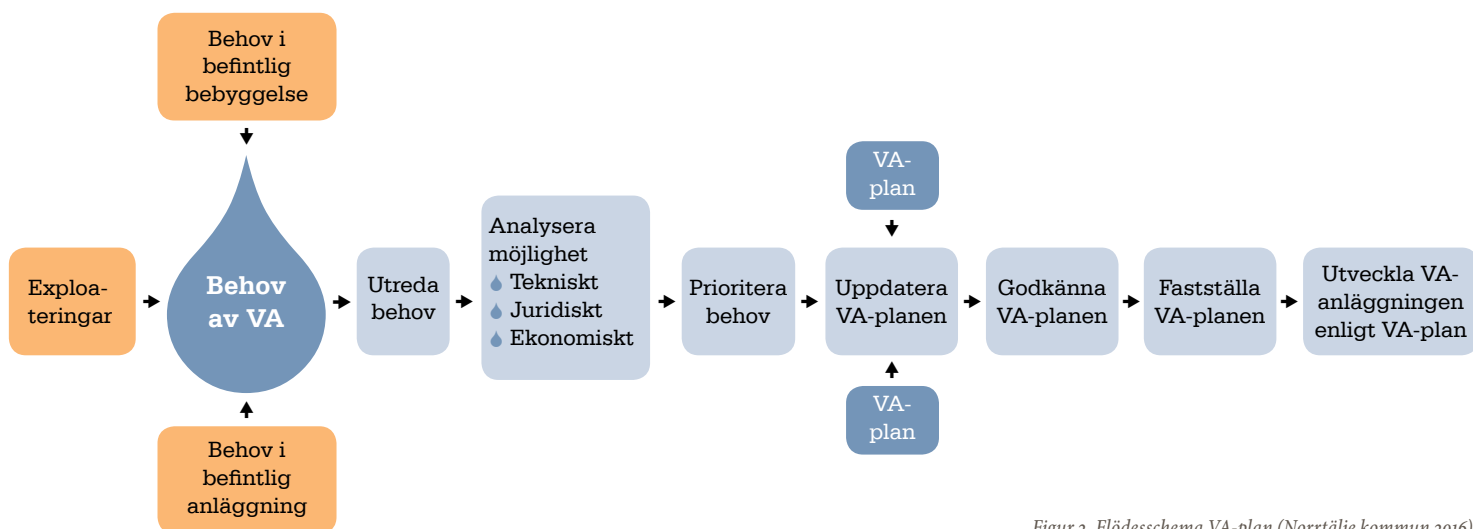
Behov i befintlig bebyggelse

Exploateringar

Behov av VA

Behov i befintlig anläggning

Utreda behov

Analysera möjlighet
Tekniskt
Juridiskt
Ekonomiskt

Prioritera behov

VA-plan

Uppdatera VA-planen

VA-plan

Godkänna VA-planen

Fastställa VA-planen

Utveckla VA-anläggningen enligt VA-plan

Figur 2. Flödesschema VA-plan (Norrtälje kommun 2016)